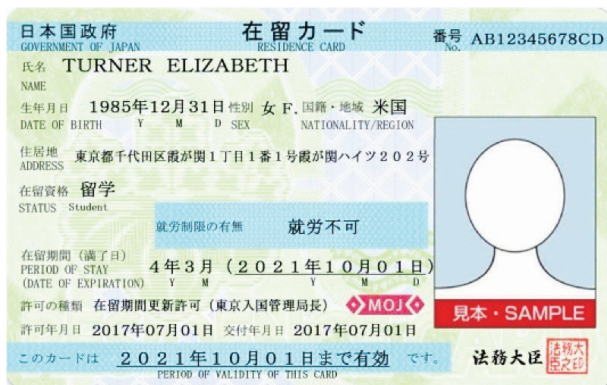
日本国政府
GOVERNMENT OF JAPAN
在留カード
RESIDENCE CARD
番号 No. AB12345678CD

氏名 TURNER ELIZABETH
NAME

生年月日 1985年12月31日 性別 女 F. 国籍・地域 米国
DATE OF BIRTH Y M D SEX NATIONALITY/REGION

住居地 東京都千代田区霞が関1丁目1番1号霞が関ハイツ202号
ADDRESS

在留資格 留学
STATUS Student

就労制限の有無 就労不可

在留期間（満了日） 4年3月（2021年10月01日）
PERIOD OF STAY
(DATE OF EXPIRATION) Y M D

許可の種類 在留期間更新許可（東京入国管理局長） MOJ

許可年月日 2017年07月01日 交付年月日 2017年07月01日

見本・SAMPLE

このカードは 2021年10月01日まで有効 です。
PERIOD OF VALIDITY OF THIS CARD

法務大臣 法務大臣之印